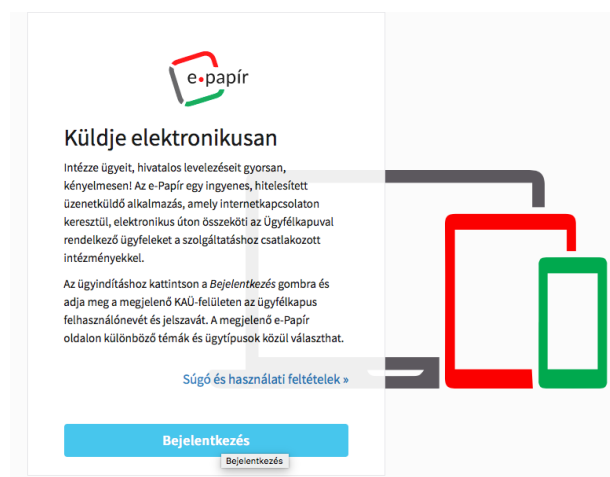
e·papír

Küldje elektronikusan

Intézze ügyeit, hivatalos levelezéseit gyorsan, kényelmesen! Az e-Papír egy ingyenes, hitelesített üzenetküldő alkalmazás, amely internetkapcsolaton keresztül, elektronikus úton összeköti az Ügyfélkapuval rendelkező ügyfeleket a szolgáltatáshoz csatlakozott intézményekkel.

Az ügyindításhoz kattintson a *Bejelentkezés* gombra és adja meg a megjelenő KAÜ-felületen az ügyfélkapus felhasználónevét és jelszavát. A megjelenő e-Papír oldalon különböző témák és ügytípusok közül választhat.

Súgó és használati feltételek »

Bejelentkezés

Bejelentkezés